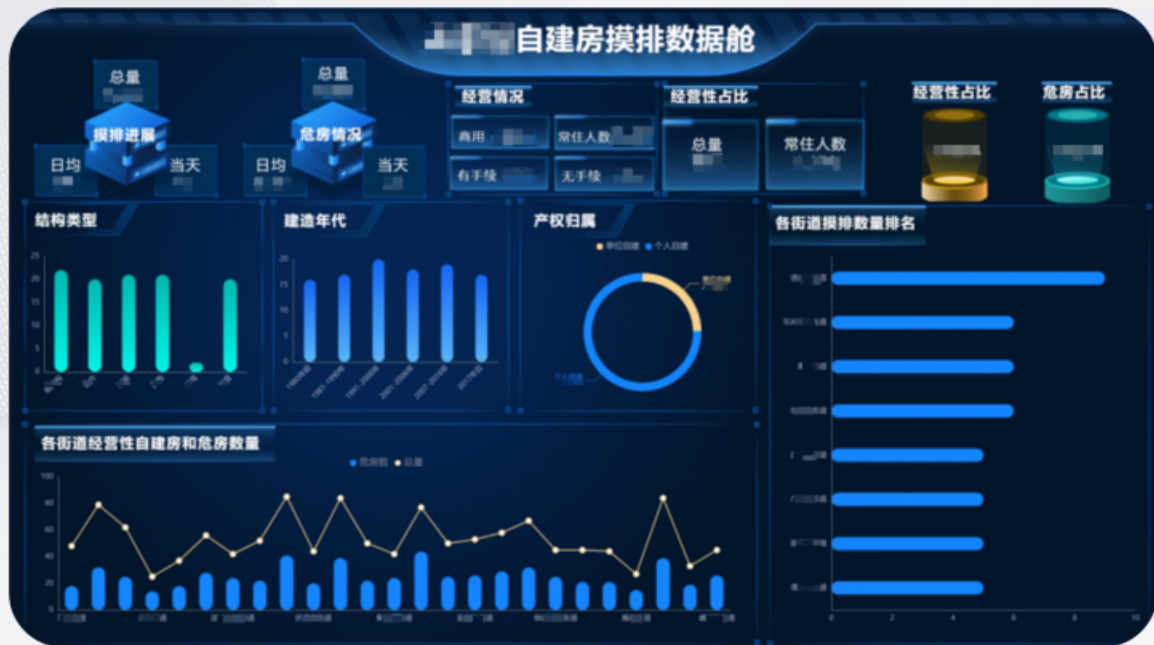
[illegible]自建房摸排数据舱

总量
摸排进展
日均
当天

总量
危房情况
日均
当天

经营情况
商用
常住人数
有手续
无手续

经营性占比
总量
常住人数

经营性占比

危房占比

结构类型
25
20
15
10
5
0

建造年代
20
15
10
5
0
1980年前
1981-1990年
1991-2000年
2001-2005年
2007-2016年
2017年后

产权归属
单位自建
个人自建
单位自建
个人自建

各街道摸排数量排名
0
2
4
6
8
10

各街道经营性自建房和危房数量
危房数
总量
100
80
60
40
20
0